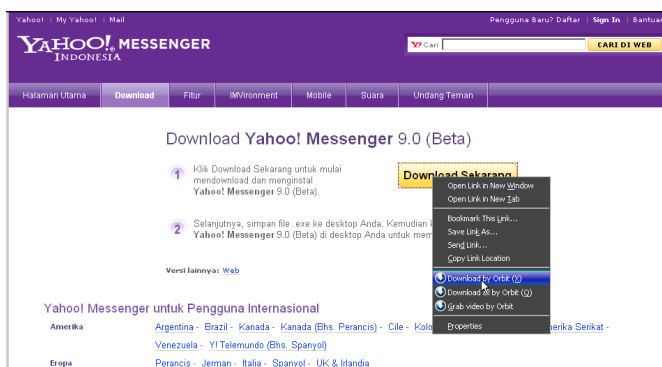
Yahoo! | My Yahoo! | Mail

Pengguna Baru? Daftar | Sign In | Bantuan

YAHOO! MESSENGER INDONESIA

Cari

CARI DI WEB

Halaman Utama | Download | Fitur | IMVironment | Mobile | Suara | Undang Teman

Download Yahoo! Messenger 9.0 (Beta)

1 Klik Download Sekarang untuk mulai mendownload dan menginstal Yahoo! Messenger 9.0 (Beta).

Download Sekarang

2 Selanjutnya, simpan file .exe ke desktop Anda. Kemudian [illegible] Yahoo! Messenger 9.0 (Beta) di desktop Anda untuk mem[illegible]

Open Link in New Window
Open Link in New Tab
Bookmark This Link...
Save Link As...
Send Link...
Copy Link Location
Download by Orbit (X)
Download all by Orbit (O)
Grab video by Orbit
Properties

Versi lainnya: Web

Yahoo! Messenger untuk Pengguna Internasional

Amerika
Argentina - Brazil - Kanada - Kanada (Bhs. Perancis) - Cile - Kolo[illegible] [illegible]merika Serikat - Venezuela - Yl Telemundo (Bhs. Spanyol)

Eropa
Perancis - Jerman - Italia - Spanyol - UK & Irlandia